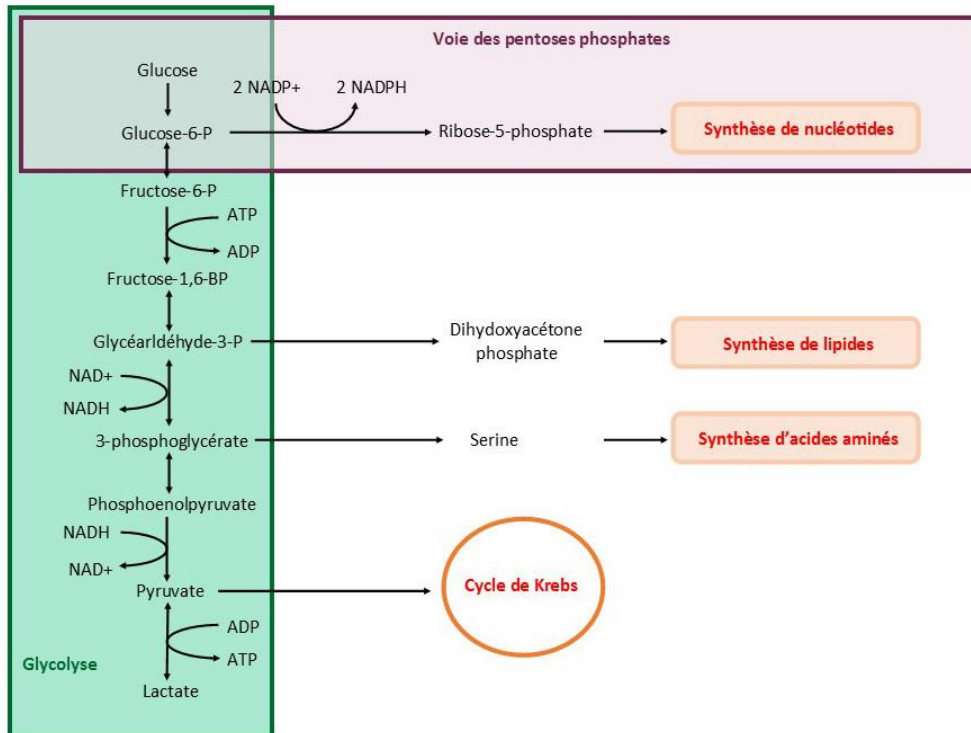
Voie des pentoses phosphates

Glucose

2 NADP+

2 NADPH

Glucose-6-P

Ribose-5-phosphate

Synthèse de nucléotides

Fructose-6-P

ATP

ADP

Fructose-1,6-BP

Glycéarldéhyde-3-P

Dihydoxyacétone phosphate

Synthèse de lipides

NAD+

NADH

3-phosphoglycérate

Serine

Synthèse d'acides aminés

Phosphoenolpyruvate

NADH

NAD+

Pyruvate

Cycle de Krebs

ADP

ATP

Glycolyse

Lactate